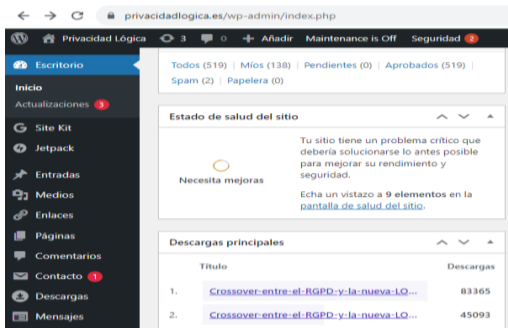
privacidadlogica.es/wp-admin/index.php

Privacidad Lógica 3 0 + Añadir Maintenance is Off Seguridad 2

Escritorio

Inicio

Actualizaciones 3

Site Kit

Jetpack

Entradas

Medios

Enlaces

Páginas

Comentarios

Contacto 1

Descargas

Mensajes

Todos (519) | Míos (138) | Pendientes (0) | Aprobados (519) | Spam (2) | Papelera (0)

Estado de salud del sitio

Necesita mejoras

Tu sitio tiene un problema crítico que debería solucionarse lo antes posible para mejorar su rendimiento y seguridad.

Echa un vistazo a 9 elementos en la pantalla de salud del sitio.

Descargas principales

| | Título | Descargas |
|---|---|---|
| 1. | Crossover-entre-el-RGPD-y-la-nueva-LO... | 83365 |
| 2. | Crossover-entre-el-RGPD-y-la-nueva-LO... | 45093 |